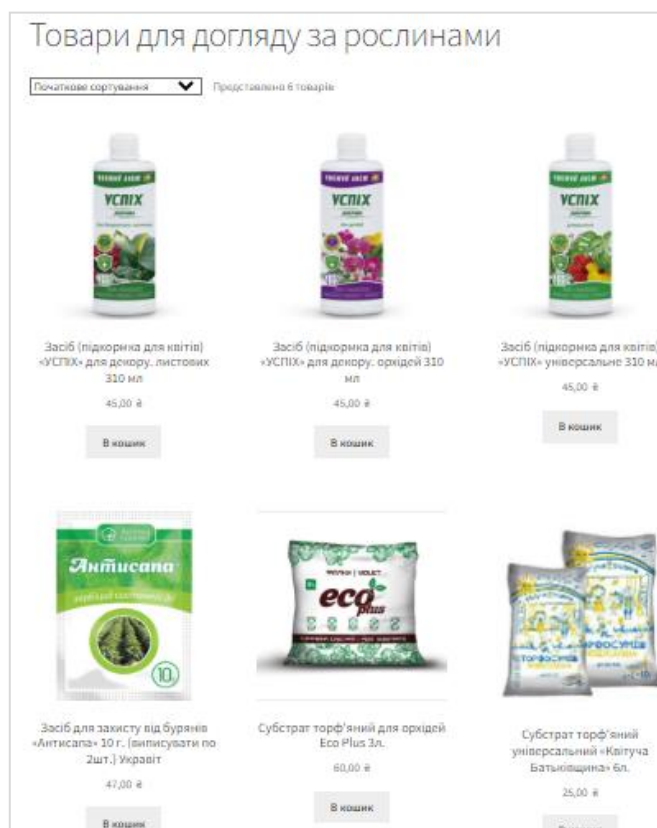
Товари для догляду за рослинами

Початкове сортування

Представлено 6 товарів

УСПІХ

Засіб (підкормка для квітів) «УСПІХ» для декору. листових 310 мл

45,00 ₴

В кошик

УСПІХ

Засіб (підкормка для квітів) «УСПІХ» для декору. орхідей 310 мл

45,00 ₴

В кошик

УСПІХ

Засіб (підкормка для квітів) «УСПІХ» універсальне 310 мл

45,00 ₴

В кошик

Антисапа

10

Засіб для захисту від бурянів «Антисапа» 10 г. (виписувати по 2шт.) Укравіт

47,00 ₴

В кошик

eco plus

Субстрат торф'яний для орхідей Eco Plus 3л.

60,00 ₴

В кошик

Субстрат торф'яний універсальний «Квітуча Батьківщина» 6л.

25,00 ₴

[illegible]